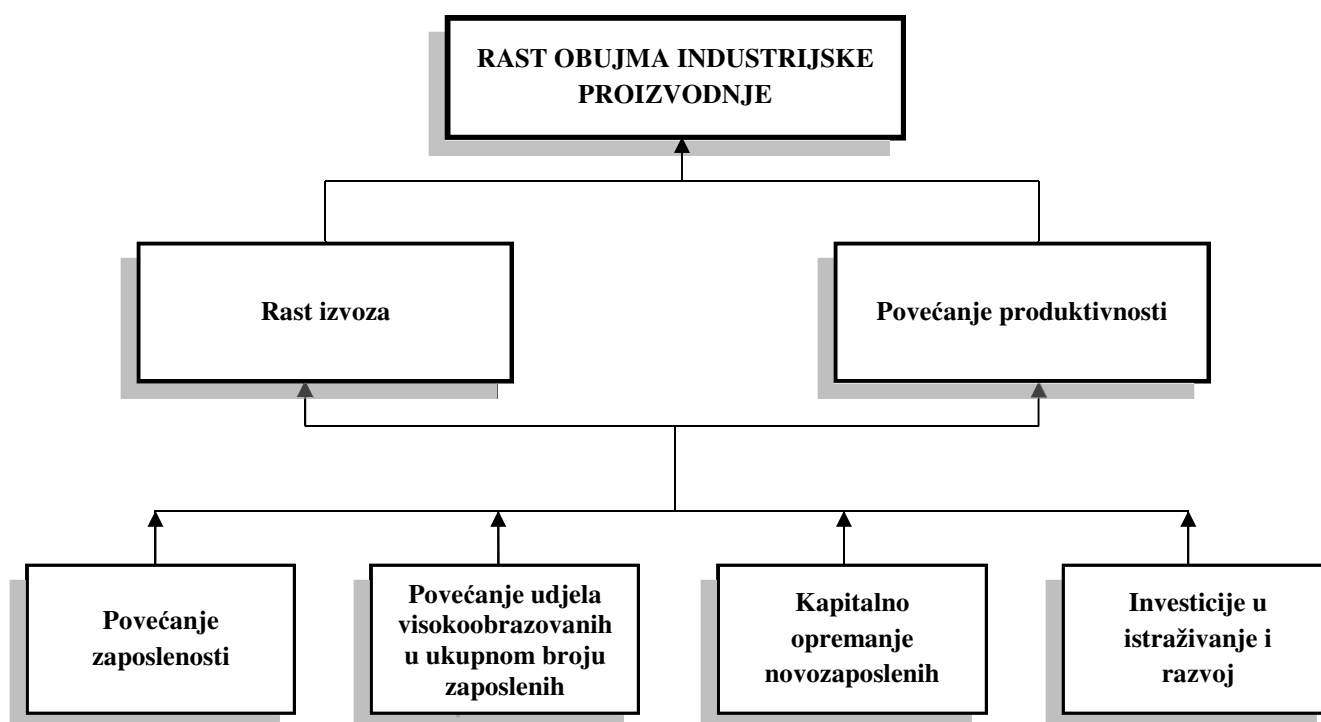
RAST OBUJMA INDUSTRIJSKE PROIZVODNJE

Rast izvoza

Povećanje produktivnosti

Povećanje zaposlenosti

Povećanje udjela visokoobrazovanih u ukupnom broju zaposlenih

Kapitalno opremanje novozaposlenih

Investicije u istraživanje i razvoj